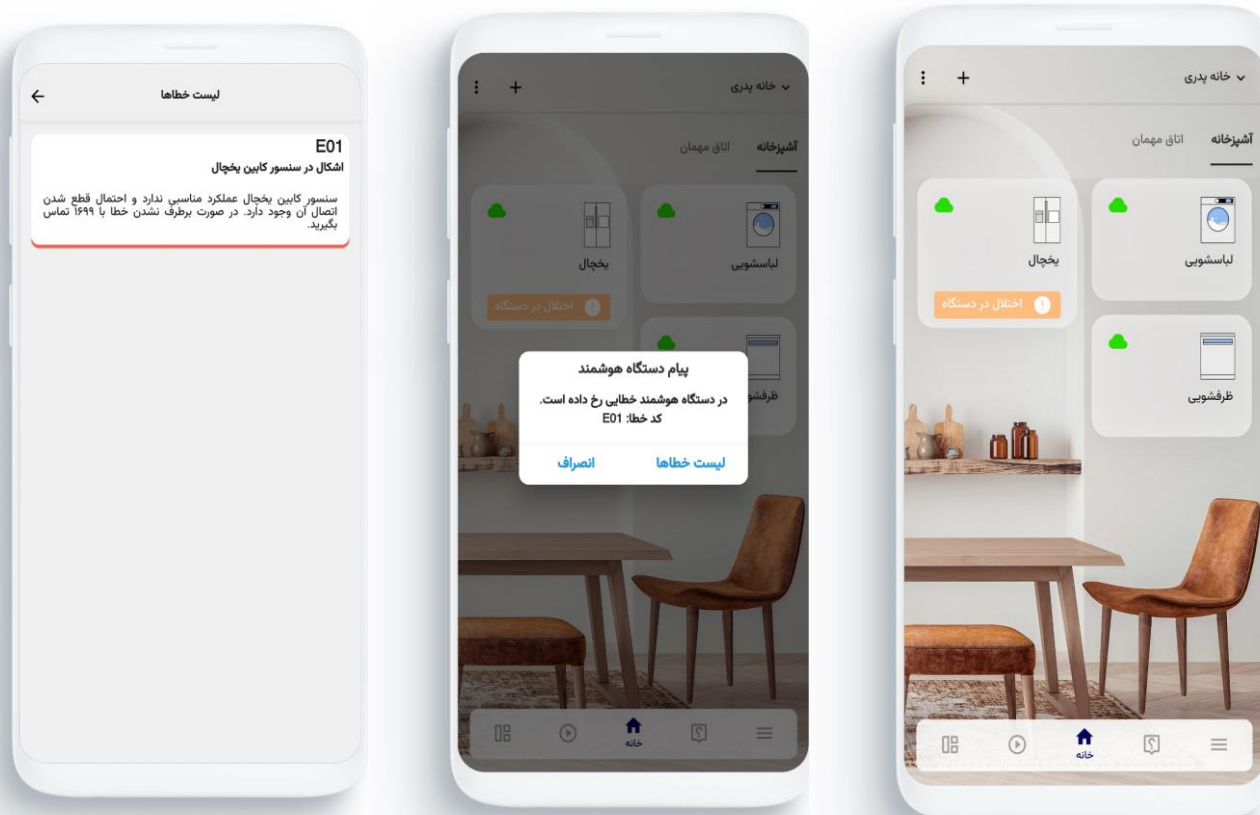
لیست خطاها

E01
اشکال در سنسور کابین یخچال

سنسور کابین یخچال عملکرد مناسبی ندارد و احتمال قطع شدن اتصال آن وجود دارد. در صورت برطرف نشدن خطا با ۱۶۹۹ تماس بگیرید.

خانه پدری
آشپزخانه
اتاق مهمان
یخچال
لباسشویی
اختلال در دستگاه
ظرفشویی

پیام دستگاه هوشمند
در دستگاه هوشمند خطایی رخ داده است.
کد خطا: E01
لیست خطاها
انصراف

خانه

خانه پدری
آشپزخانه
اتاق مهمان
یخچال
لباسشویی
اختلال در دستگاه
ظرفشویی
خانه